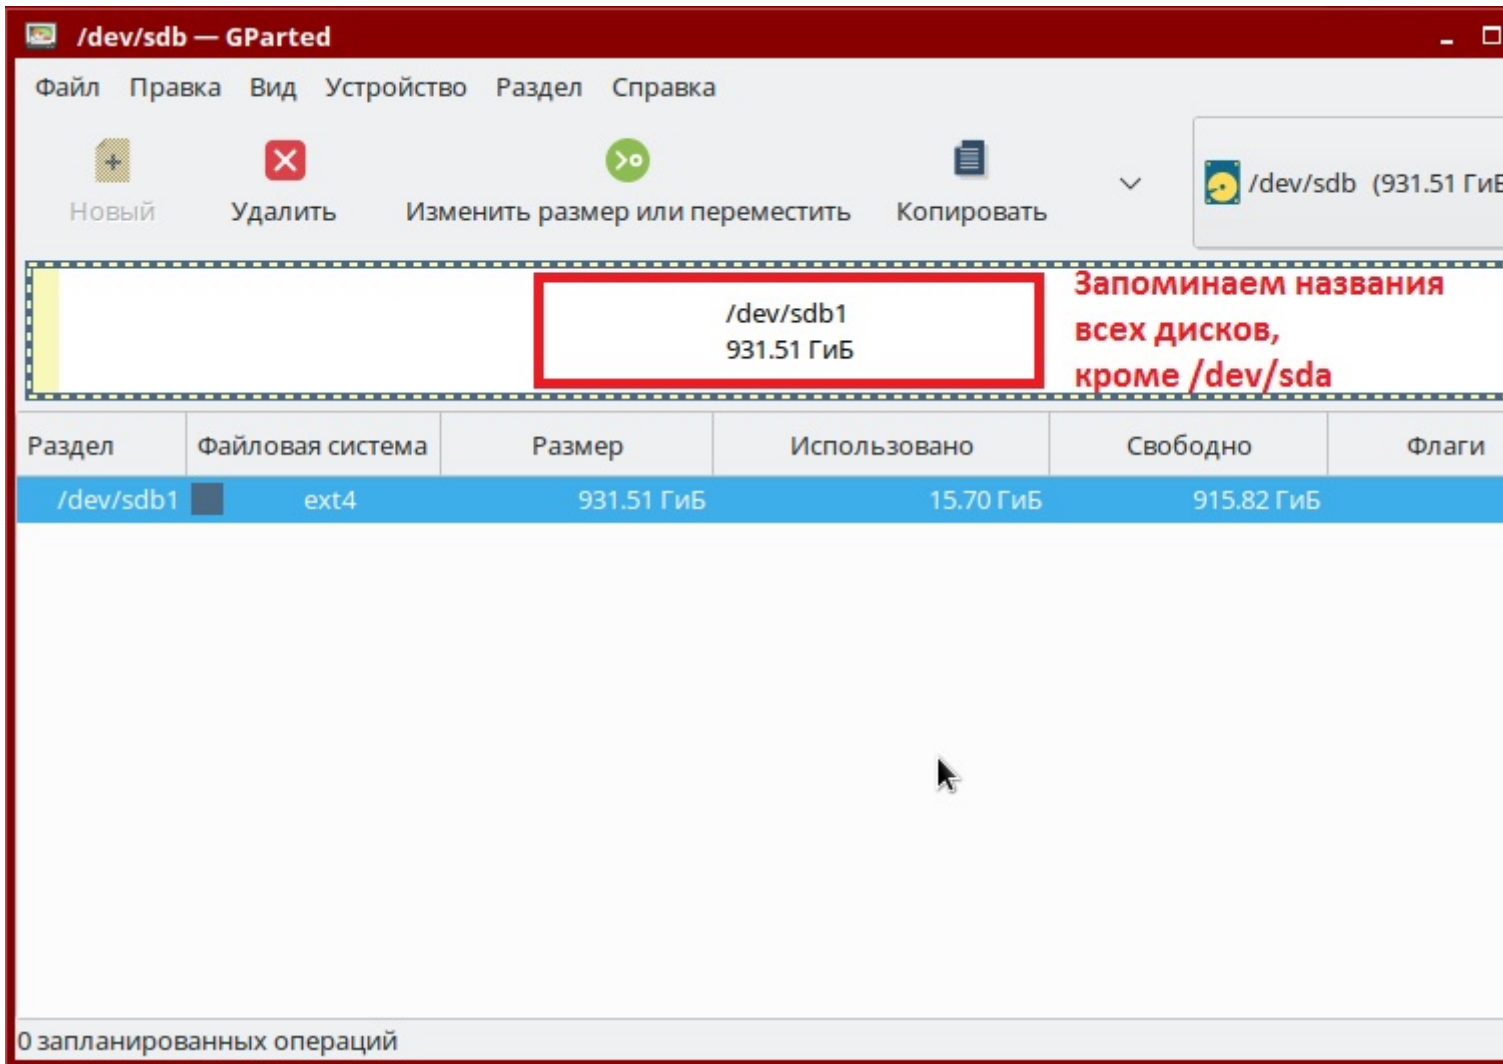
/dev/sdb — GParted

Файл Правка Вид Устройство Раздел Справка

Новый Удалить Изменить размер или переместить Копировать

/dev/sdb (931.51 Ги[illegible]

/dev/sdb1
931.51 ГиБ

Запоминаем названия всех дисков, кроме /dev/sda

| Раздел | Файловая система | Размер | Использовано | Свободно | Флаги |
|---|---|---|---|---|---|
| /dev/sdb1 | ext4 | 931.51 ГиБ | 15.70 ГиБ | 915.82 ГиБ | |

0 запланированных операций